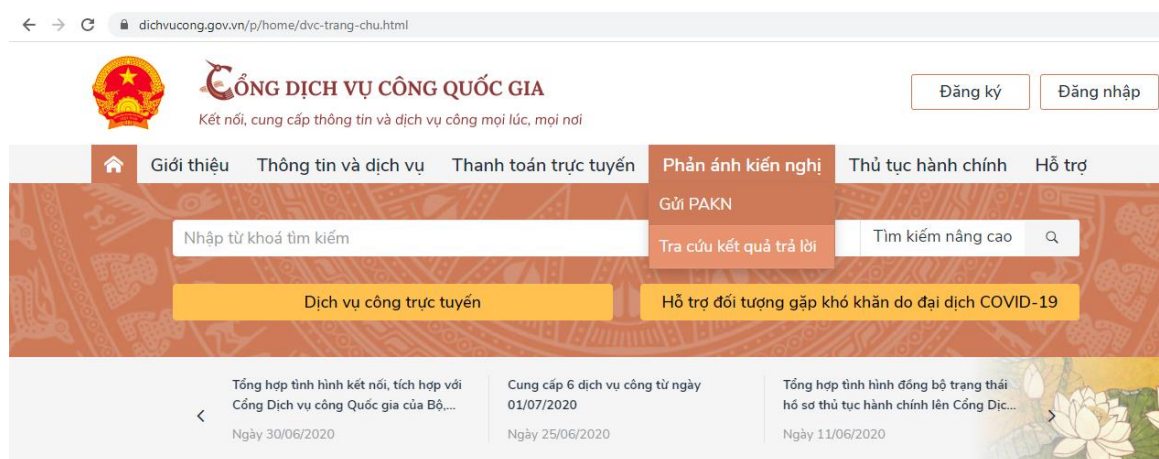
dichvucong.gov.vn/p/home/dvc-trang-chu.html

CỔNG DỊCH VỤ CÔNG QUỐC GIA
Kết nối, cung cấp thông tin và dịch vụ công mọi lúc, mọi nơi

Đăng ký
Đăng nhập

Giới thiệu
Thông tin và dịch vụ
Thanh toán trực tuyến
Phản ánh kiến nghị
Thủ tục hành chính
Hỗ trợ

Gửi PAKN
Tra cứu kết quả trả lời

Nhập từ khoá tìm kiếm
Tìm kiếm nâng cao

Dịch vụ công trực tuyến
Hỗ trợ đối tượng gặp khó khăn do đại dịch COVID-19

Tổng hợp tình hình kết nối, tích hợp với Cổng Dịch vụ công Quốc gia của Bộ,...
Ngày 30/06/2020

Cung cấp 6 dịch vụ công từ ngày 01/07/2020
Ngày 25/06/2020

Tổng hợp tình hình đồng bộ trạng thái hồ sơ thủ tục hành chính lên Cổng Dịc...
Ngày 11/06/2020